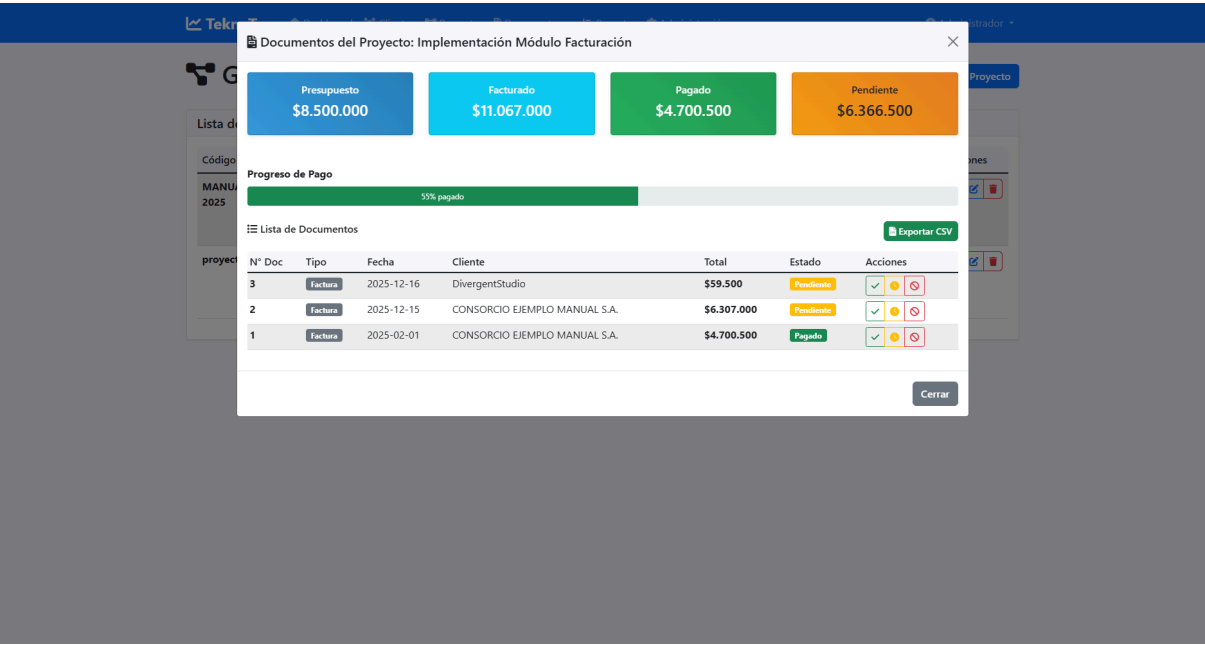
Tekn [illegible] Administrador

G

Proyecto

Lista de

Código

MANUA 2025

proyect

ones

Documentos del Proyecto: Implementación Módulo Facturación

×

Presupuesto
$8.500.000

Facturado
$11.067.000

Pagado
$4.700.500

Pendiente
$6.366.500

Progreso de Pago

55% pagado

Lista de Documentos

Exportar CSV

| N° Doc | Tipo | Fecha | Cliente | Total | Estado | Acciones |
|---|---|---|---|---|---|---|
| 3 | Factura | 2025-12-16 | DivergentStudio | $59.500 | Pendiente | |
| 2 | Factura | 2025-12-15 | CONSORCIO EJEMPLO MANUAL S.A. | $6.307.000 | Pendiente | |
| 1 | Factura | 2025-02-01 | CONSORCIO EJEMPLO MANUAL S.A. | $4.700.500 | Pagado | |

Cerrar